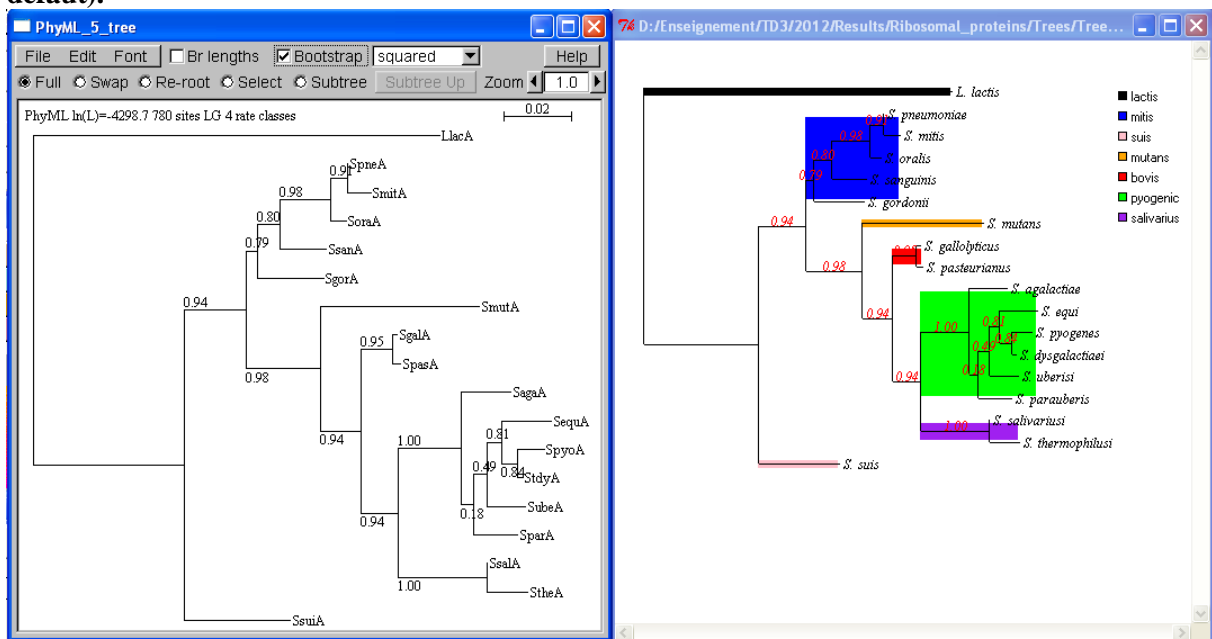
defaut).

PhyML_5_tree

File Edit Font Br lengths Bootstrap squared Help

Full Swap Re-root Select Subtree Subtree Up Zoom 1.0

PhyML ln(L)=-4298.7 780 sites LG 4 rate classes

0.02

LlacA
SpneA
0.91
SmitA
0.98
SoraA
0.80
0.79
SsanA
SgorA
0.94
SmutA
SgalA
0.95
SpasA
0.98
SagaA
SequA
0.81
SpyoA
1.00
0.49
0.84
StdyA
0.94
SubeA
0.18
SparA
0.94
SsalA
1.00
StheA
SsuiA

D:/Enseignement/TD3/2012/Results/Ribosomal_proteins/Trees/Tree...

L. lactis
S. pneumoniae
0.91
0.98
S. mitis
0.80
S. oralis
0.79
S. sanguinis
S. gordonii
0.94
S. mutans
S. gallolyticus
0.98
S. pasteurianus
S. agalactiae
0.94
S. equi
1.00
0.81
S. pyogenes
0.49
S. dysgalactiaei
0.18
0.94
S. uberisi
S. parauberis
S. salivariusi
1.00
S. thermophilusi
S. suis

lactis
mitis
suis
mutans
bovis
pyogenic
salivarius